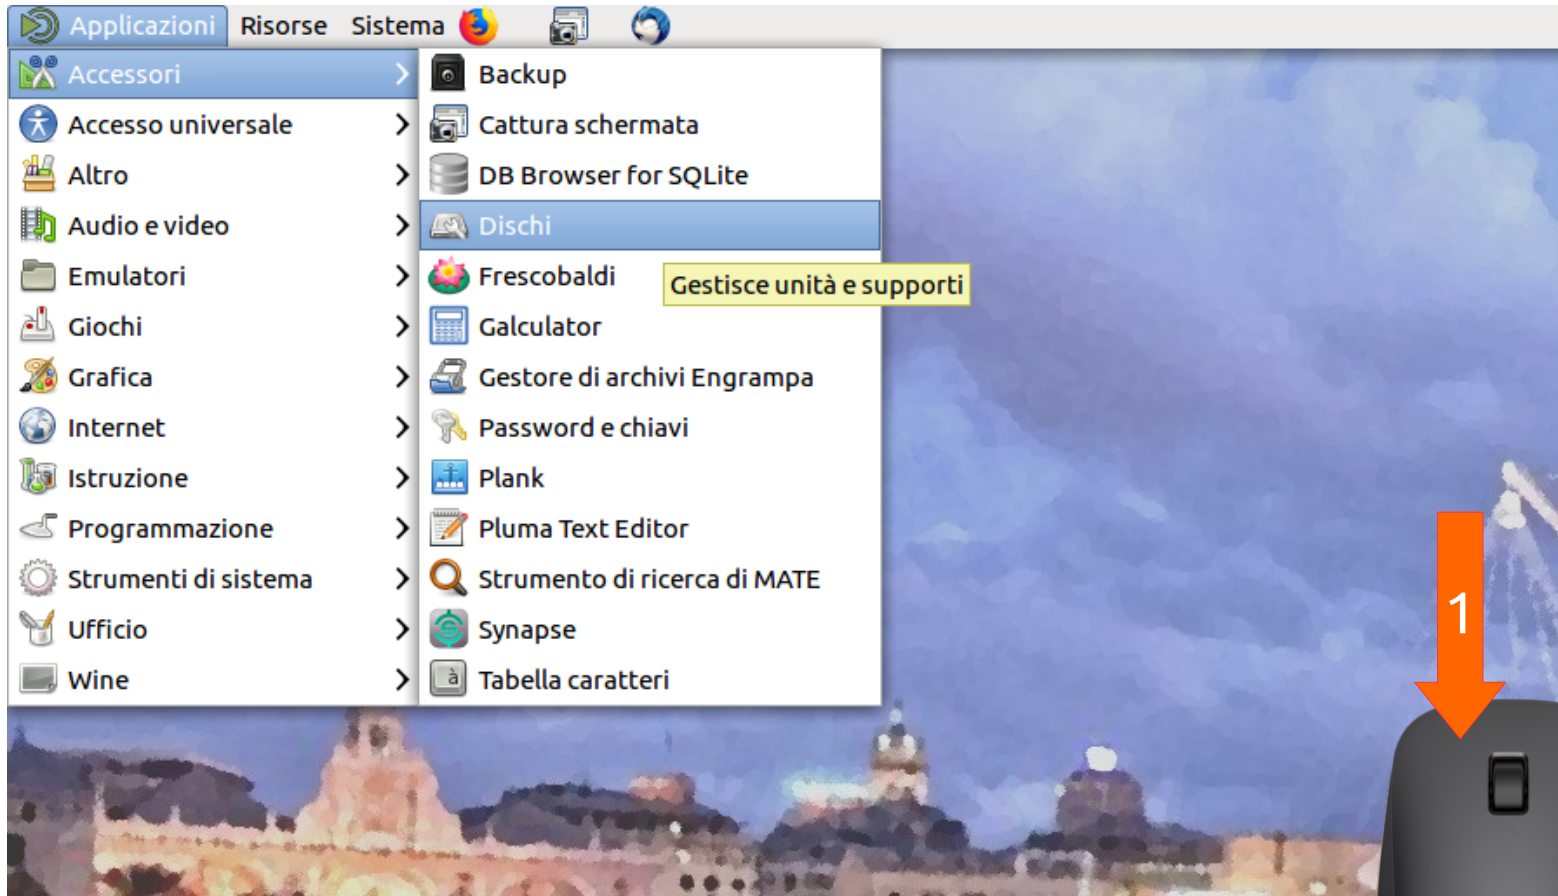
Applicazioni Risorse Sistema

Accessori
Accesso universale
Altro
Audio e video
Emulatori
Giochi
Grafica
Internet
Istruzione
Programmazione
Strumenti di sistema
Ufficio
Wine

Backup
Cattura schermata
DB Browser for SQLite
Dischi
Frescobaldi
Gestisce unità e supporti
Calculator
Gestore di archivi Engrampa
Password e chiavi
Plank
Pluma Text Editor
Strumento di ricerca di MATE
Synapse
Tabella caratteri

1